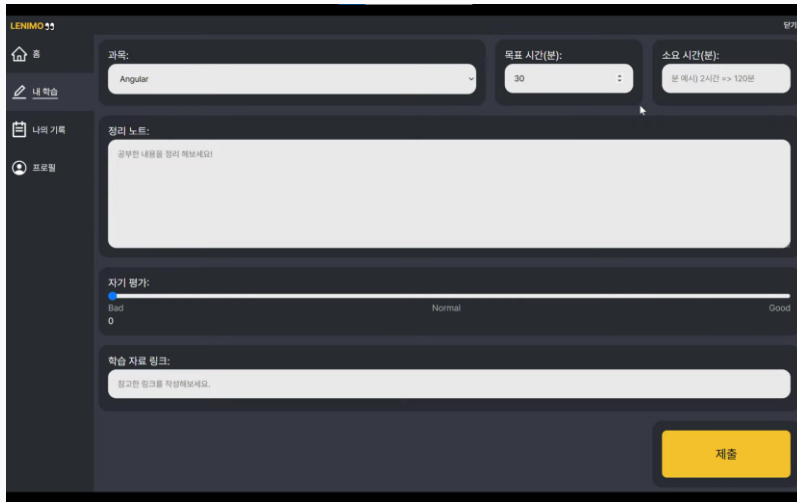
LENIMO

닫기

홈

내 학습

나의 기록

프로필

과목:

Angular

목표 시간(분):

30

소요 시간(분):

분 예시) 2시간 => 120분

정리 노트:

공부한 내용을 정리 해보세요!

자기 평가:

Bad

Normal

Good

0

학습 자료 링크:

참고한 링크를 작성해보세요.

제출